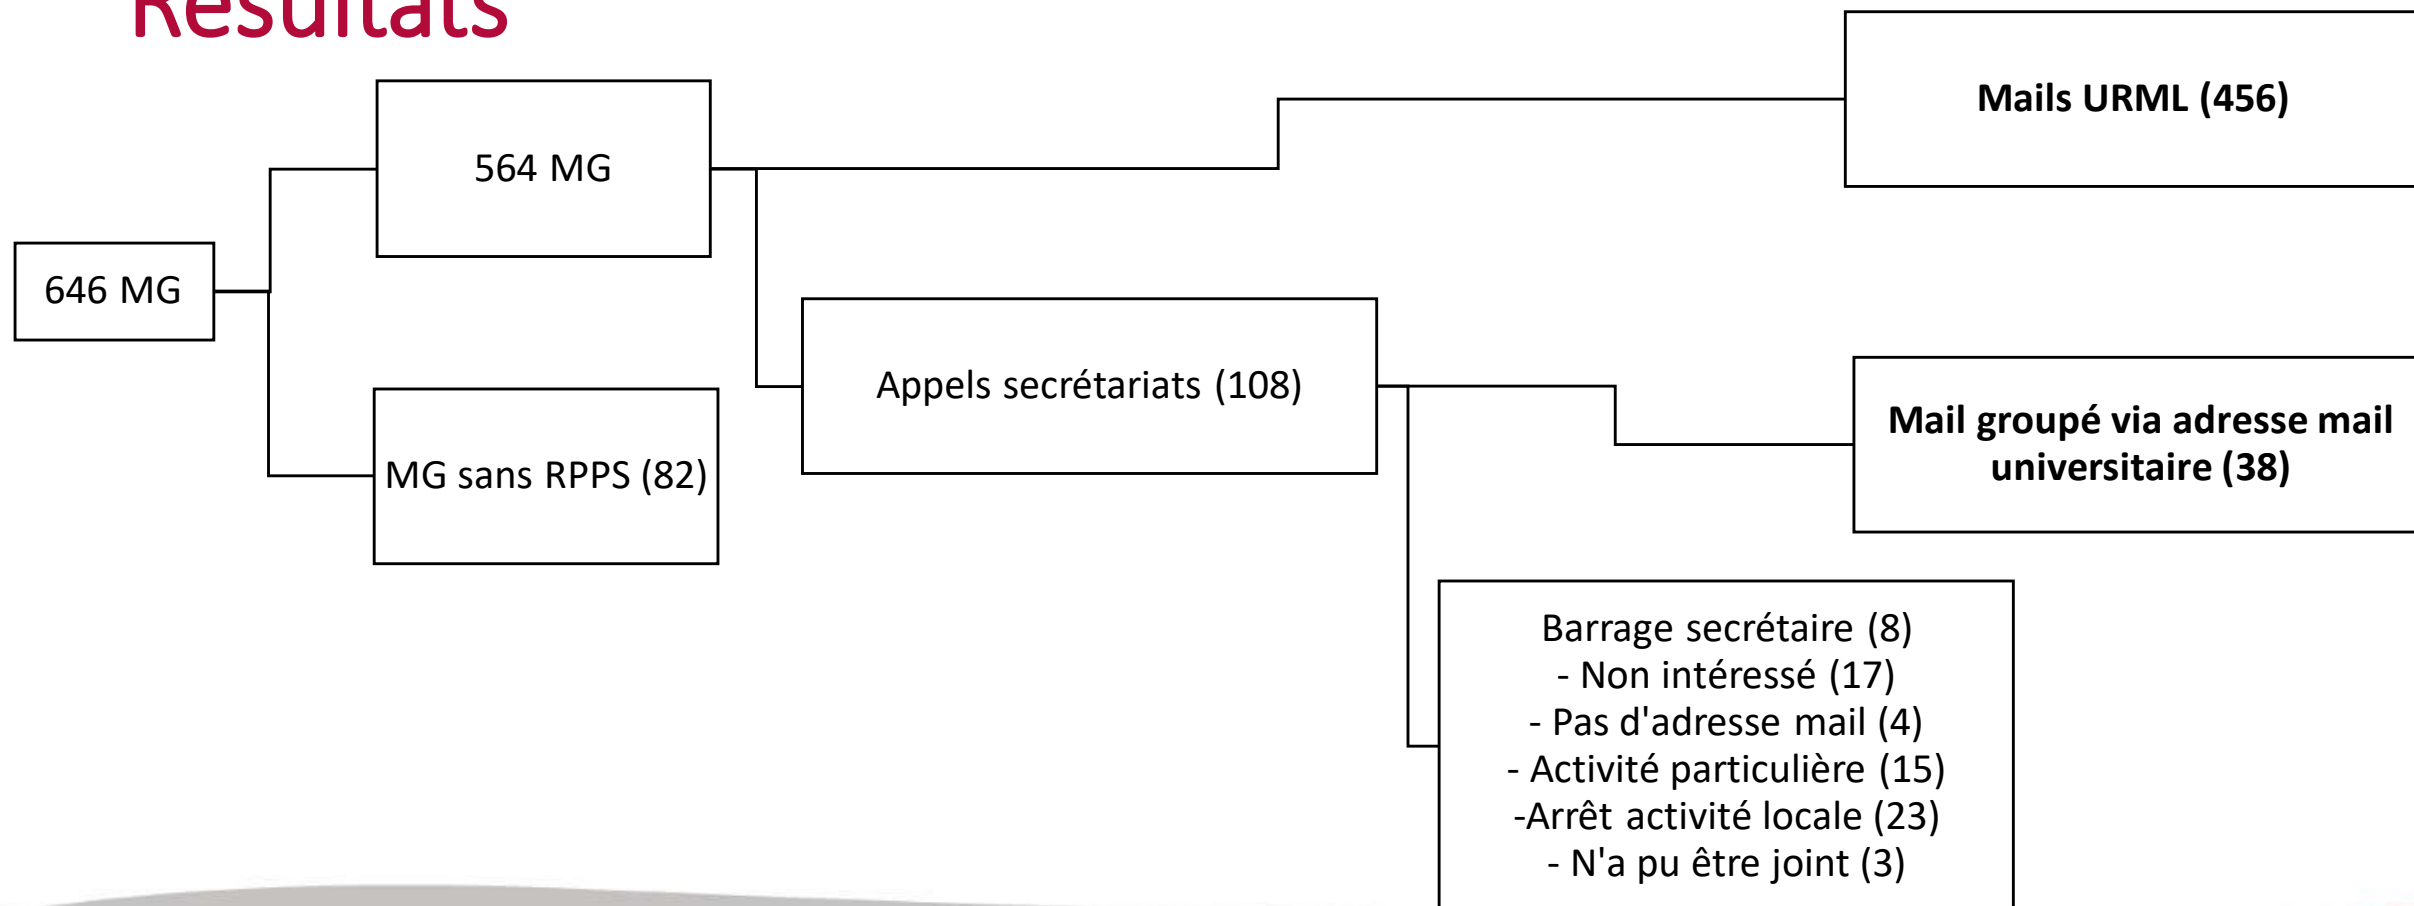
Résultats

646 MG

564 MG

MG sans RPPS (82)

Mails URML (456)

Appels secrétariats (108)

Mail groupé via adresse mail universitaire (38)

Barrage secrétaire (8)
- Non intéressé (17)
- Pas d'adresse mail (4)
- Activité particulière (15)
-Arrêt activité locale (23)
- N'a pu être joint (3)